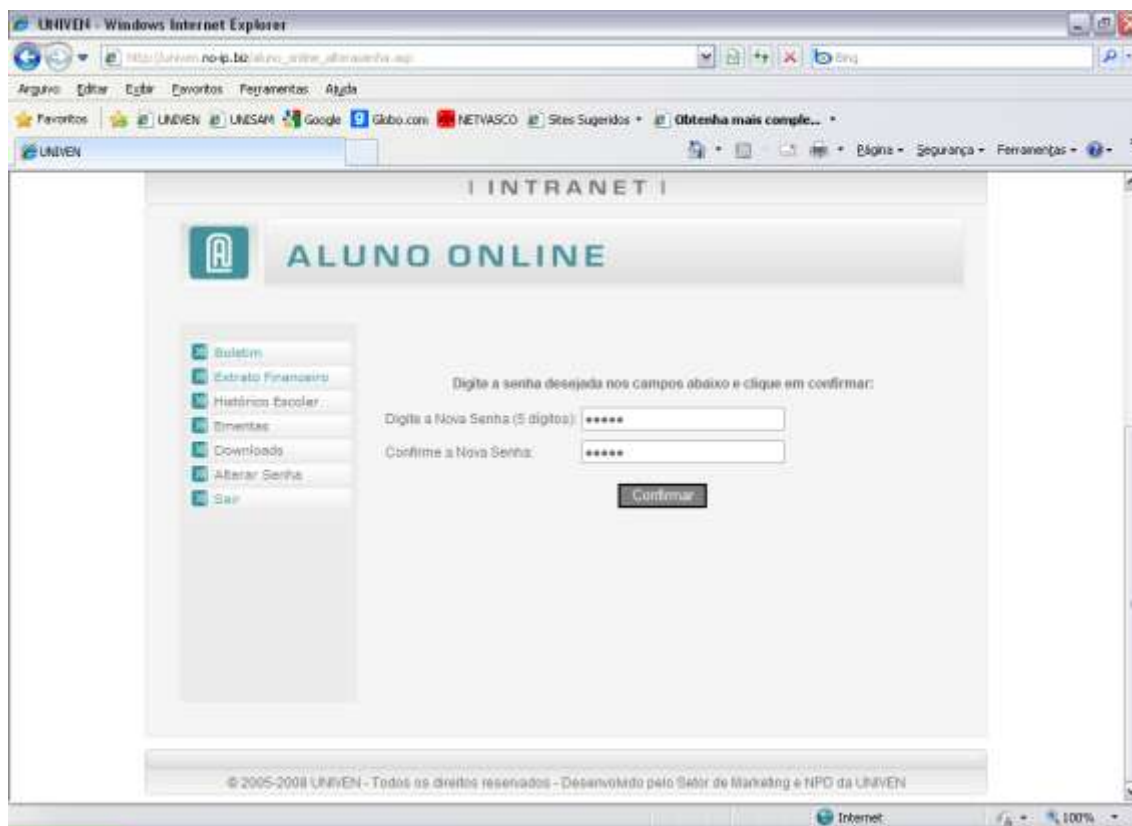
UNIVEN - Windows Internet Explorer

http://univen.no-ip.biz/aluno_online_alterasenha.asp

Bing

Arquivo Editar Exibir Favoritos Ferramentas Ajuda

Favoritos UNIVEN UNISAM Google Globo.com NETVASCO Sites Sugeridos Obtenha mais comple...

UNIVEN

Página Segurança Ferramentas

| INTRANET |

ALUNO ONLINE

Boletim
Extrato Financeiro
Histórico Escolar
Ementas
Downloads
Alterar Senha
Sair

Digite a senha desejada nos campos abaixo e clique em confirmar:

Digite a Nova Senha (5 digitos): •••••

Confirme a Nova Senha: •••••

Confirmar

© 2005-2008 UNIVEN - Todos os direitos reservados - Desenvolvido pelo Setor de Marketing e NPD da UNIVEN

Internet

100%